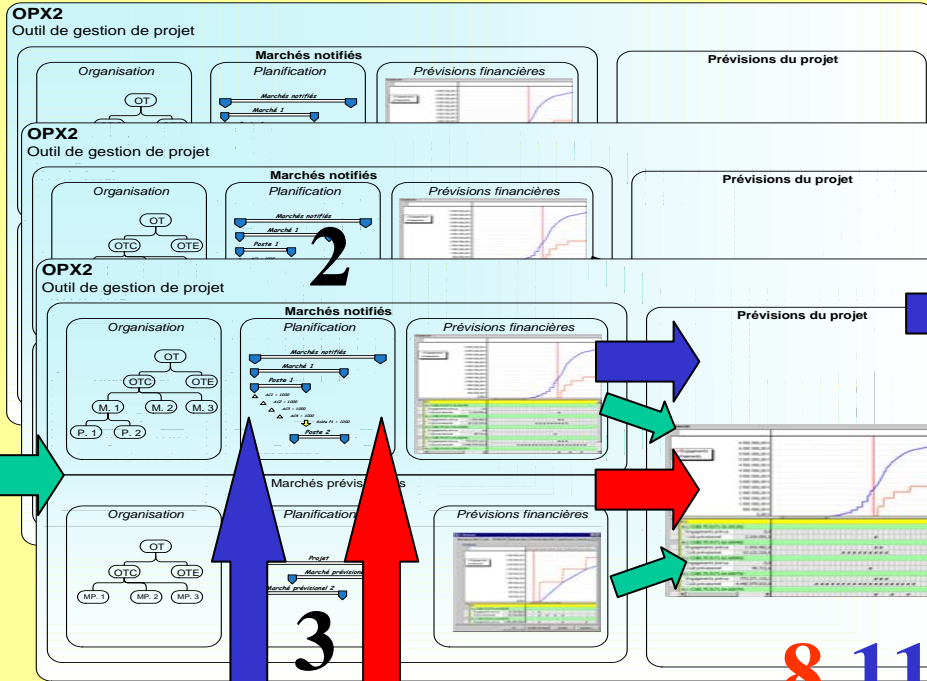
OPX2
Outil de gestion de projet

Marchés notifiés

Organisation

OT

Planification

Marchés notifiés

Marché 1

Prévisions financières

Prévisions du projet

OPX2
Outil de gestion de projet

Marchés notifiés

Organisation

OT

OTC

OTE

Planification

Marchés notifiés

Marché 1

Poste 1

2

Prévisions financières

Prévisions du projet

OPX2
Outil de gestion de projet

Marchés notifiés

Organisation

OT

OTC

OTE

M. 1

M. 2

M. 3

P. 1

P. 2

Planification

Marchés notifiés

Marché 1

Poste 1

Poste 2

Prévisions financières

Prévisions du projet

Marchés prévisi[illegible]s

Organisation

OT

OTC

OTE

MP. 1

MP. 2

MP. 3

Planification

Projet

Marché prévision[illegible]

Marché prévisionnel 2

3

Prévisions financières

8 11